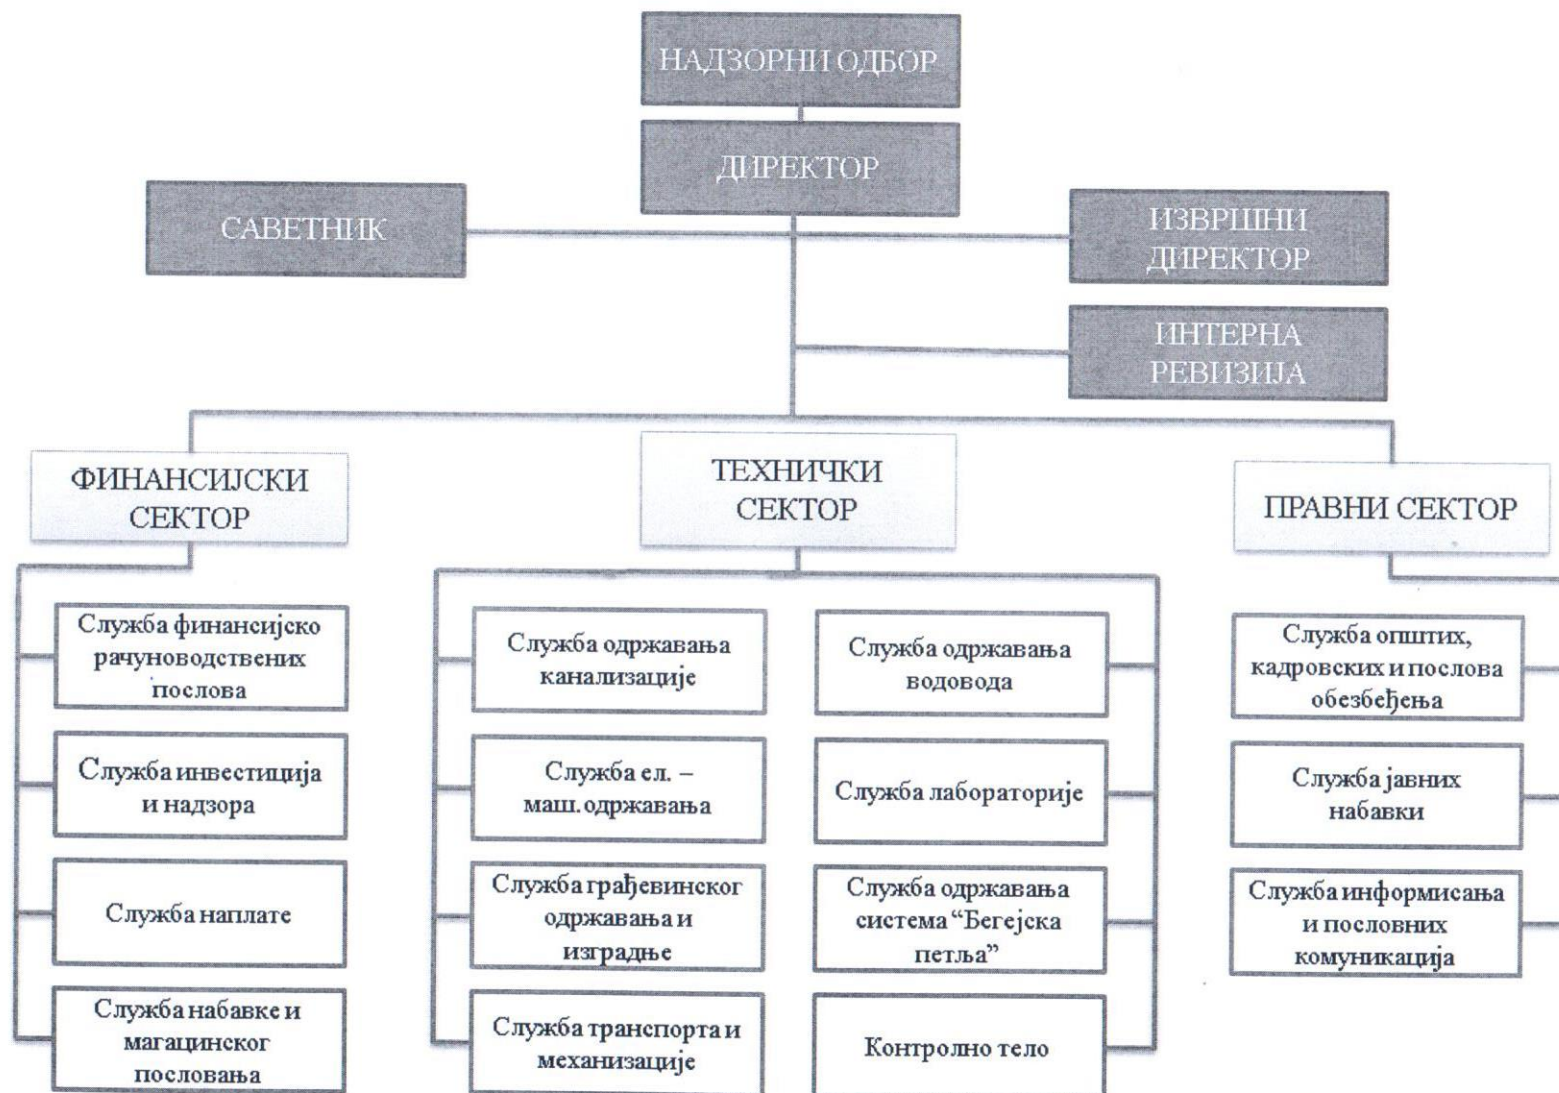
НАДЗОРНИ ОДБОР

ДИРЕКТОР

САВЕТНИК

ИЗВРШНИ ДИРЕКТОР

ИНТЕРНА РЕВИЗИЈА

ФИНАНСИЈСКИ СЕКТОР

Служба финансијско рачуноводствених послова

Служба инвестиција и надзора

Служба наплате

Служба набавке и магацинског пословања

ТЕХНИЧКИ СЕКТОР

Служба одржавања канализације

Служба ел. – маш. одржавања

Служба грађевинског одржавања и изградње

Служба транспорта и механизације

Служба одржавања водовода

Служба лабораторије

Служба одржавања система “Бегејска петља”

Контролно тело

ПРАВНИ СЕКТОР

Служба општих, кадровских и послова обезбеђења

Служба јавних набавки

Служба информисања и пословних комуникација